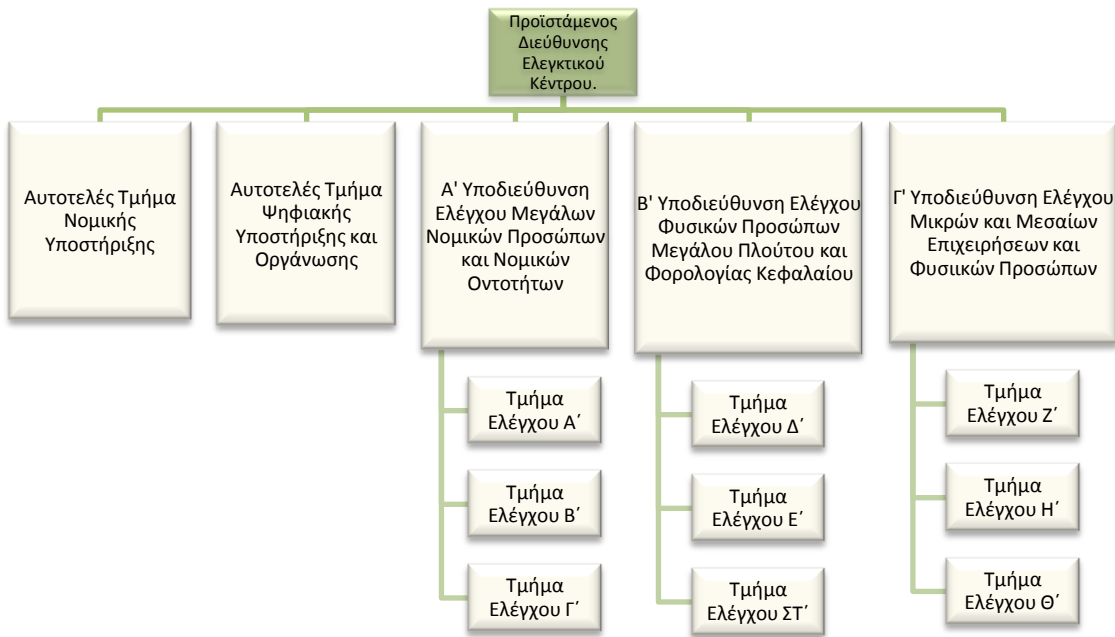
Προϊστάμενος Διεύθυνσης Ελεγκτικού Κέντρου.

Αυτοτελές Τμήμα Νομικής Υποστήριξης

Αυτοτελές Τμήμα Ψηφιακής Υποστήριξης και Οργάνωσης

Α' Υποδιεύθυνση Ελέγχου Μεγάλων Νομικών Προσώπων και Νομικών Οντοτήτων

Τμήμα Ελέγχου Α΄

Τμήμα Ελέγχου Β΄

Τμήμα Ελέγχου Γ΄

Β' Υποδιεύθυνση Ελέγχου Φυσικών Προσώπων Μεγάλου Πλούτου και Φορολογίας Κεφαλαίου

Τμήμα Ελέγχου Δ΄

Τμήμα Ελέγχου Ε΄

Τμήμα Ελέγχου ΣΤ΄

Γ' Υποδιεύθυνση Ελέγχου Μικρών και Μεσαίων Επιχειρήσεων και Φυσικών Προσώπων

Τμήμα Ελέγχου Ζ΄

Τμήμα Ελέγχου Η΄

Τμήμα Ελέγχου Θ΄